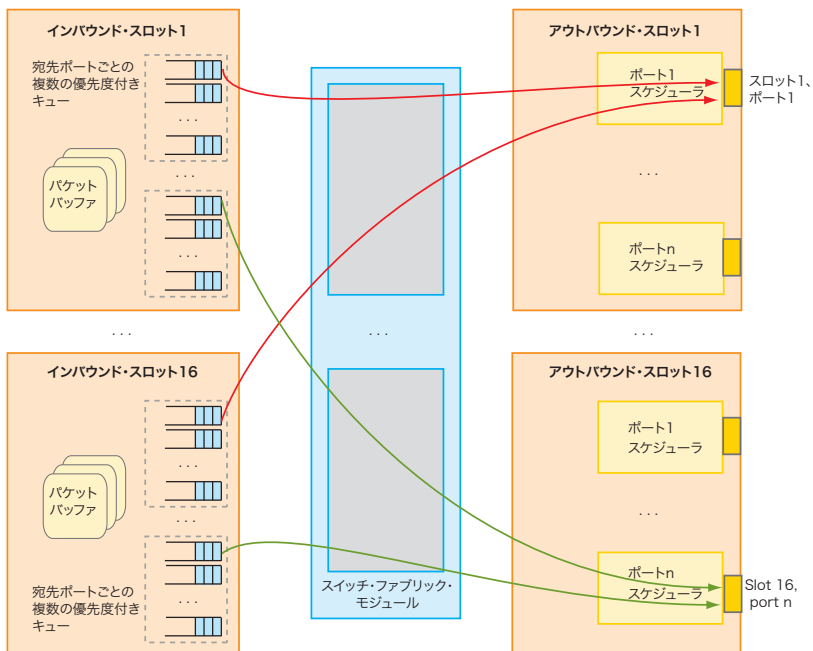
インバウンド・スロット1

宛先ポートごとの複数の優先度付きキュー

. . .

. . .

パケットバッファ

. . .

. . .

インバウンド・スロット16

. . .

パケットバッファ

. . .

宛先ポートごとの複数の優先度付きキュー

. . .

. . .

スイッチ・ファブリック・モジュール

アウトバウンド・スロット1

ポート1 スケジューラ

スロット1、ポート1

. . .

ポートn スケジューラ

. . .

アウトバウンド・スロット16

ポート1 スケジューラ

. . .

ポートn スケジューラ

Slot 16, port n